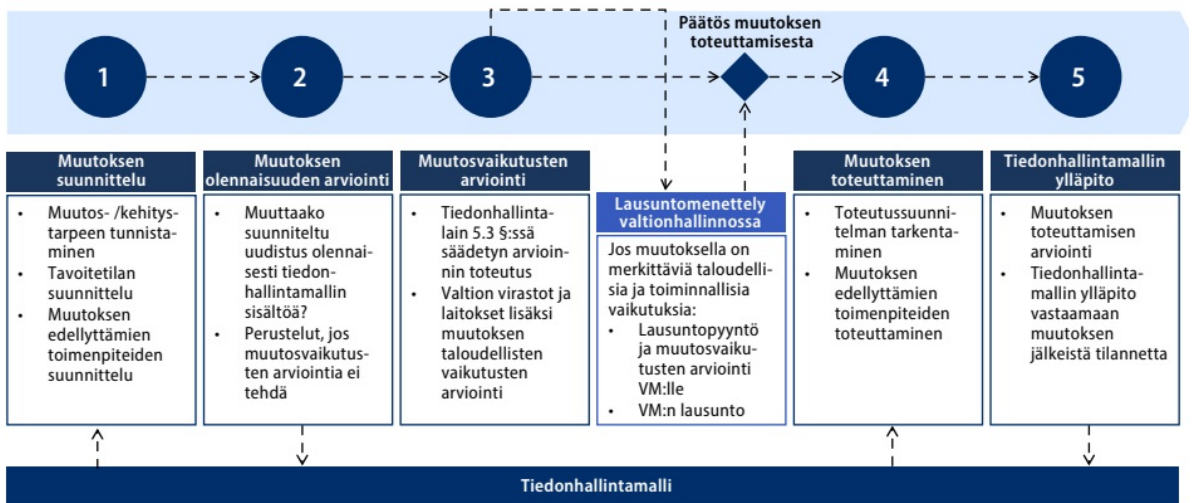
Päätös muutoksen toteuttamisesta

1

2

3

4

5

Muutoksen suunnittelu

- Muutos- /kehitystarpeen tunnistaminen
- Tavoitetilan suunnittelu
- Muutoksen edellyttämien toimenpiteiden suunnittelu

Muutoksen olennaisuuden arviointi

- Muuttaako suunniteltu uudistus olennaisesti tiedonhallintamallin sisältöä?
- Perustelut, jos muutosvaikutusten arviointia ei tehdä

Muutosvaikutusten arviointi

- Tiedonhallintalain 5.3 §:ssä säädetyn arvioinnin toteutus
- Valtion virastot ja laitokset lisäksi muutoksen taloudellisten vaikutusten arviointi

Lausuntomenettely valtionhallinnossa

Jos muutoksella on merkittäviä taloudellisia ja toiminnallisia vaikutuksia:
- Lausuntopyyntö ja muutosvaikutusten arviointi VM:lle
- VM:n lausunto

Muutoksen toteuttaminen

- Toteutussuunnitelman tarkentaminen
- Muutoksen edellyttämien toimenpiteiden toteuttaminen

Tiedonhallintamallin ylläpito

- Muutoksen toteuttamisen arviointi
- Tiedonhallintamallin ylläpito vastaamaan muutoksen jälkeistä tilannetta

Tiedonhallintamalli